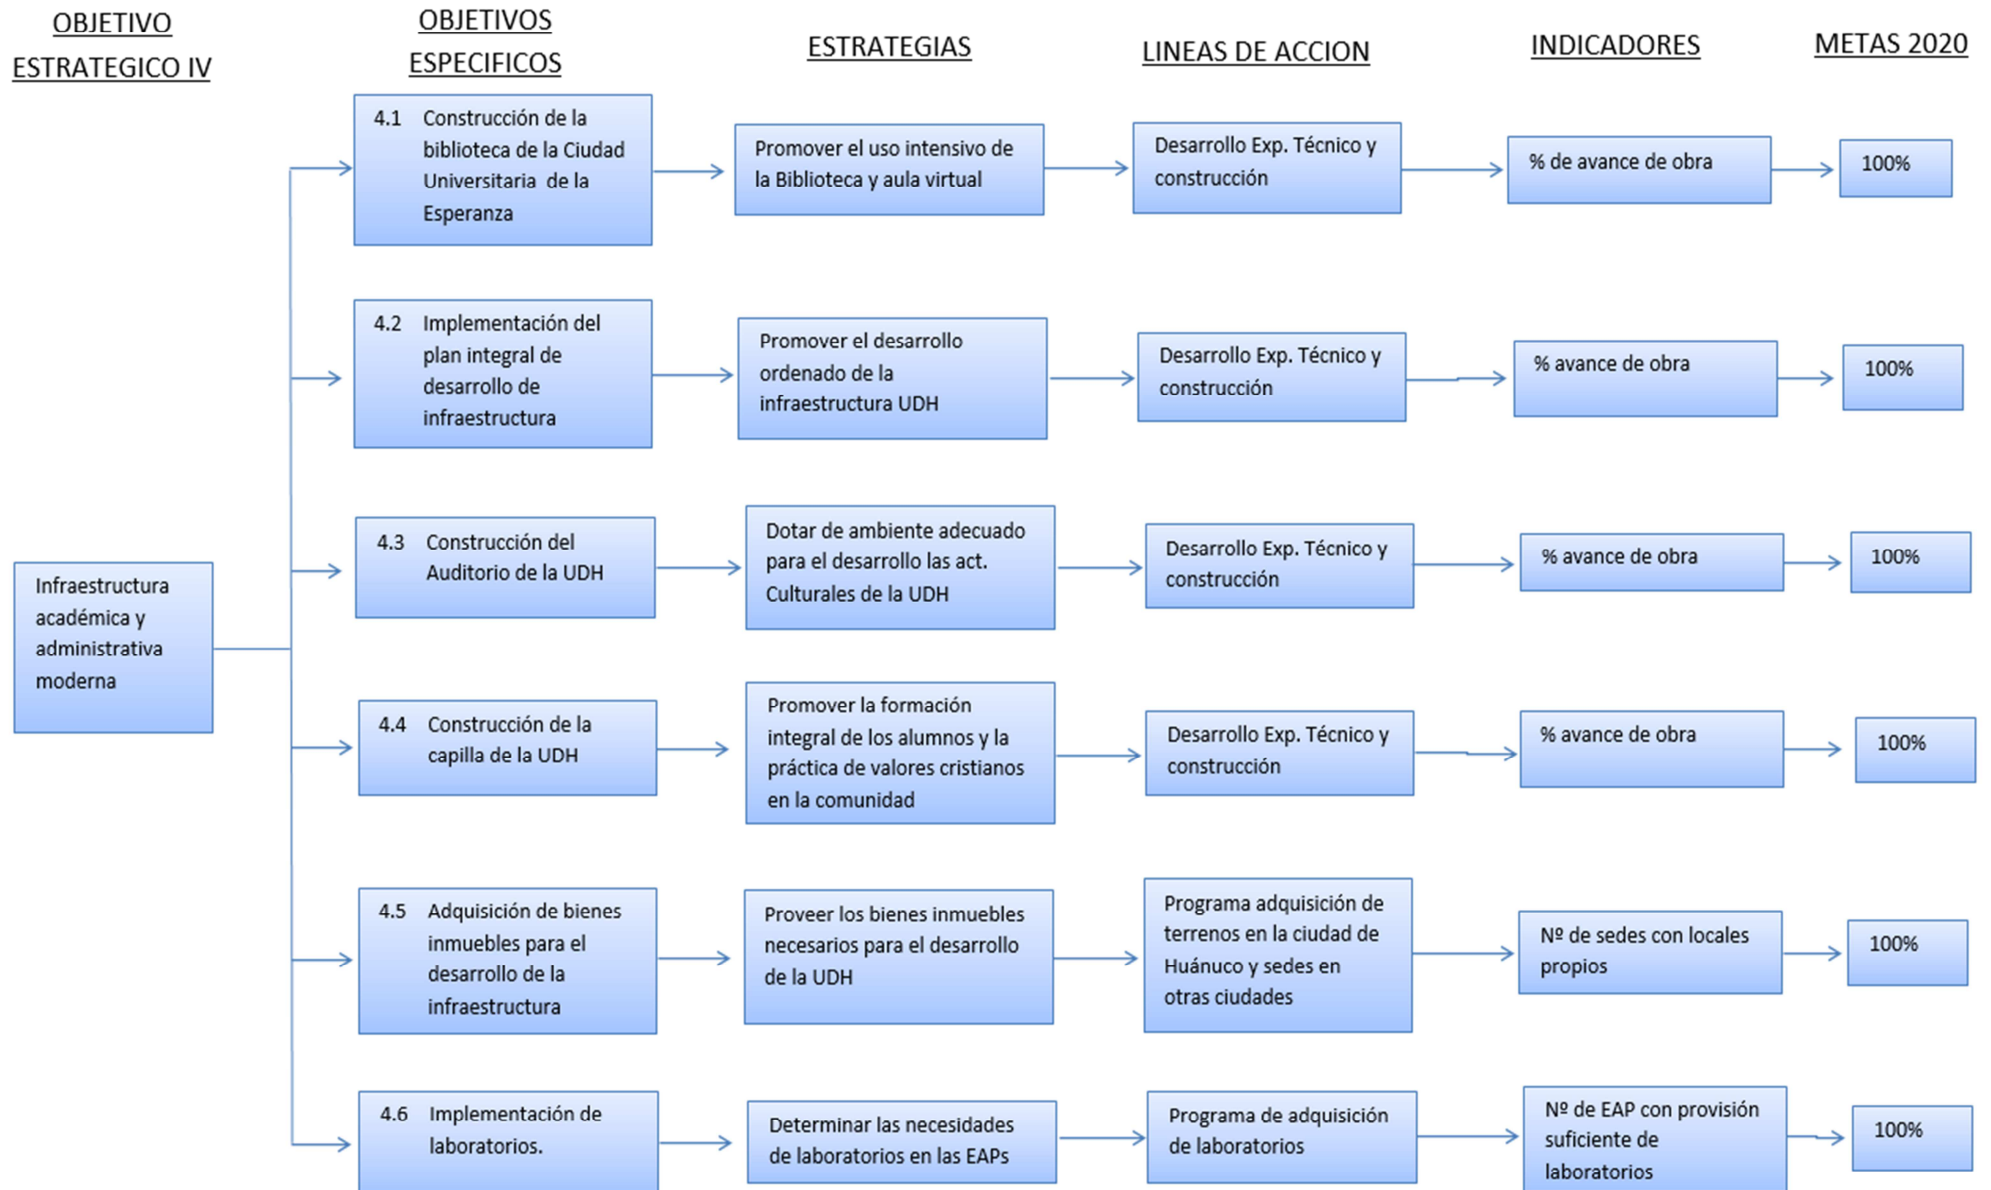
OBJETIVO ESTRATEGICO IV

OBJETIVOS ESPECIFICOS

ESTRATEGIAS

LINEAS DE ACCION

INDICADORES

METAS 2020

Infraestructura académica y administrativa moderna

4.1 Construcción de la biblioteca de la Ciudad Universitaria de la Esperanza

Promover el uso intensivo de la Biblioteca y aula virtual

Desarrollo Exp. Técnico y construcción

% de avance de obra

100%

4.2 Implementación del plan integral de desarrollo de infraestructura

Promover el desarrollo ordenado de la infraestructura UDH

Desarrollo Exp. Técnico y construcción

% avance de obra

100%

4.3 Construcción del Auditorio de la UDH

Dotar de ambiente adecuado para el desarrollo las act. Culturales de la UDH

Desarrollo Exp. Técnico y construcción

% avance de obra

100%

4.4 Construcción de la capilla de la UDH

Promover la formación integral de los alumnos y la práctica de valores cristianos en la comunidad

Desarrollo Exp. Técnico y construcción

% avance de obra

100%

4.5 Adquisición de bienes inmuebles para el desarrollo de la infraestructura

Proveer los bienes inmuebles necesarios para el desarrollo de la UDH

Programa adquisición de terrenos en la ciudad de Huánuco y sedes en otras ciudades

Nº de sedes con locales propios

100%

4.6 Implementación de laboratorios.

Determinar las necesidades de laboratorios en las EAPs

Programa de adquisición de laboratorios

Nº de EAP con provisión suficiente de laboratorios

100%